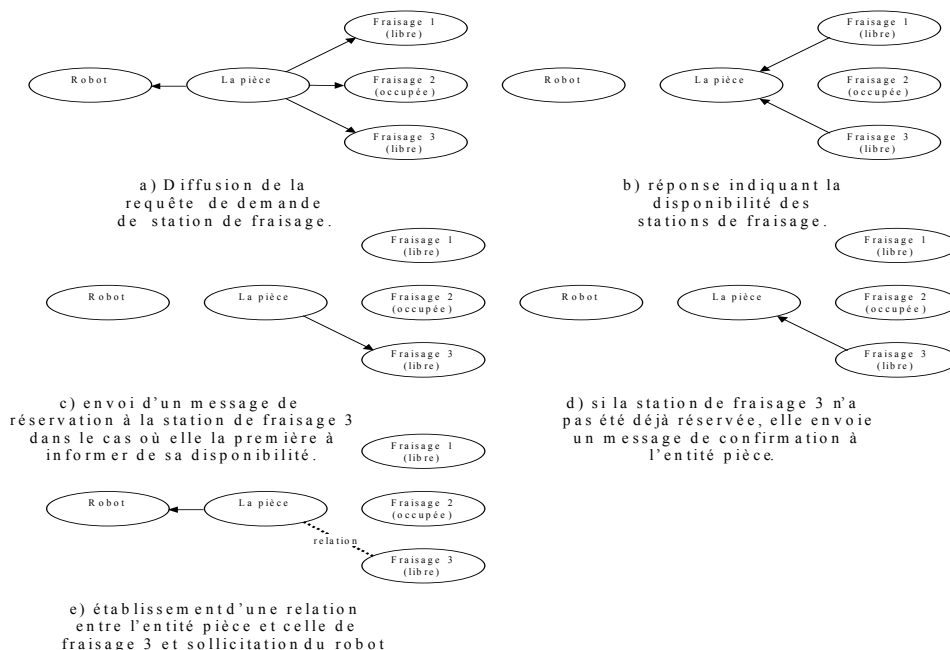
Robot

La pièce

Fraisage 1 (libre)

Fraisage 2 (occupée)

Fraisage 3 (libre)

a) Diffusion de la requête de demande de station de fraisage.

Robot

La pièce

Fraisage 1 (libre)

Fraisage 2 (occupée)

Fraisage 3 (libre)

b) réponse indiquant la disponibilité des stations de fraisage.

Robot

La pièce

Fraisage 1 (libre)

Fraisage 2 (occupée)

Fraisage 3 (libre)

c) envoi d'un message de réservation à la station de fraisage 3 dans le cas où elle la première à informer de sa disponibilité.

Robot

La pièce

Fraisage 1 (libre)

Fraisage 2 (occupée)

Fraisage 3 (libre)

d) si la station de fraisage 3 n'a pas été déjà réservée, elle envoie un message de confirmation à l'entité pièce.

Robot

La pièce

Fraisage 1 (libre)

Fraisage 2 (occupée)

relation

Fraisage 3 (libre)

e) établissement d'une relation entre l'entité pièce et celle de fraisage 3 et sollicitation du robot